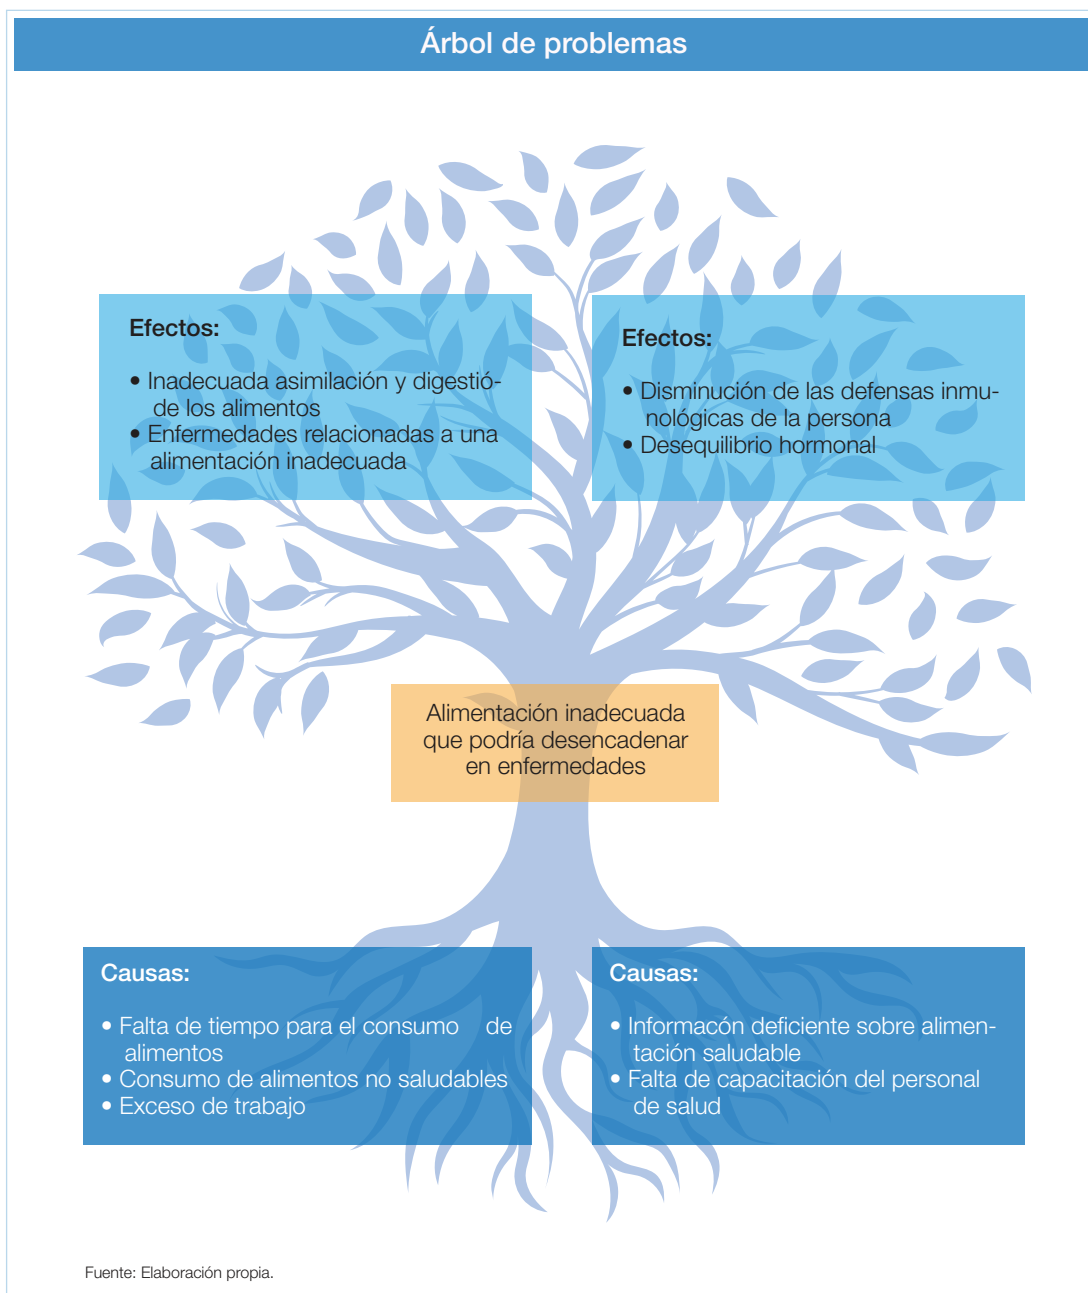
Árbol de problemas

Efectos:

• Inadecuada asimilación y digestió- de los alimentos
• Enfermedades relacionadas a una alimentación inadecuada

Efectos:

• Disminución de las defensas inmunológicas de la persona
• Desequilibrio hormonal

Alimentación inadecuada que podría desencadenar en enfermedades

Causas:

• Falta de tiempo para el consumo de alimentos
• Consumo de alimentos no saludables
• Exceso de trabajo

Causas:

• Informacón deficiente sobre alimentación saludable
• Falta de capacitación del personal de salud

Fuente: Elaboración propia.